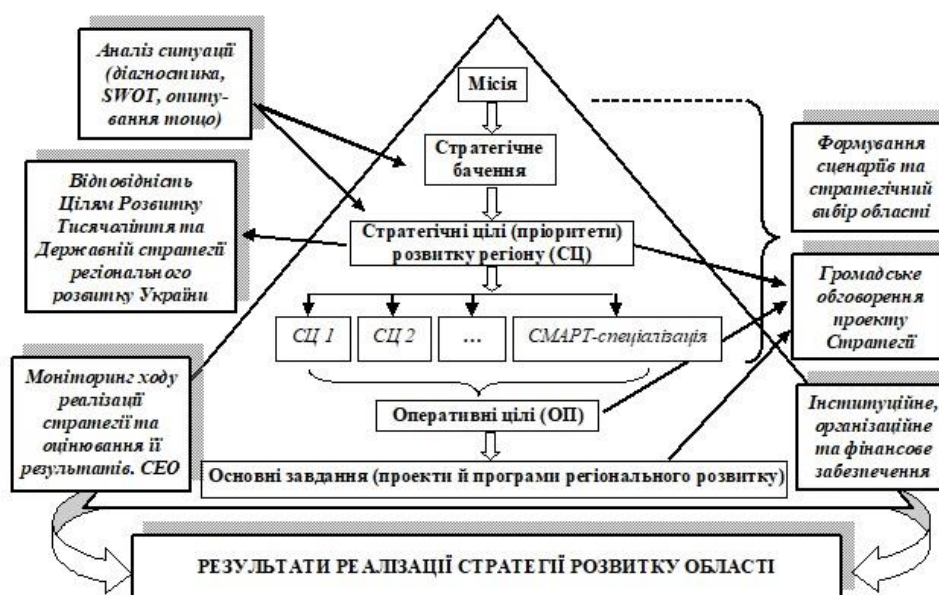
Аналіз ситуації (діагностика, SWOT, опитування тощо)

Місія

Стратегічне бачення

Формування сценаріїв та стратегічний вибір області

Відповідність Цілям Розвитку Тисячоліття та Державній стратегії регіонального розвитку України

Стратегічні цілі (пріоритети) розвитку регіону (СЦ)

Громадське обговорення проекту Стратегії

СЦ 1

СЦ 2

...

СМАРТ-спеціалізація

Моніторинг ходу реалізації стратегії та оцінювання її результатів. СЕО

Оперативні цілі (ОП)

Інституційне, організаційне та фінансове забезпечення

Основні завдання (проекти й програми регіонального розвитку)

РЕЗУЛЬТАТИ РЕАЛІЗАЦІЇ СТРАТЕГІЇ РОЗВИТКУ ОБЛАСТІ